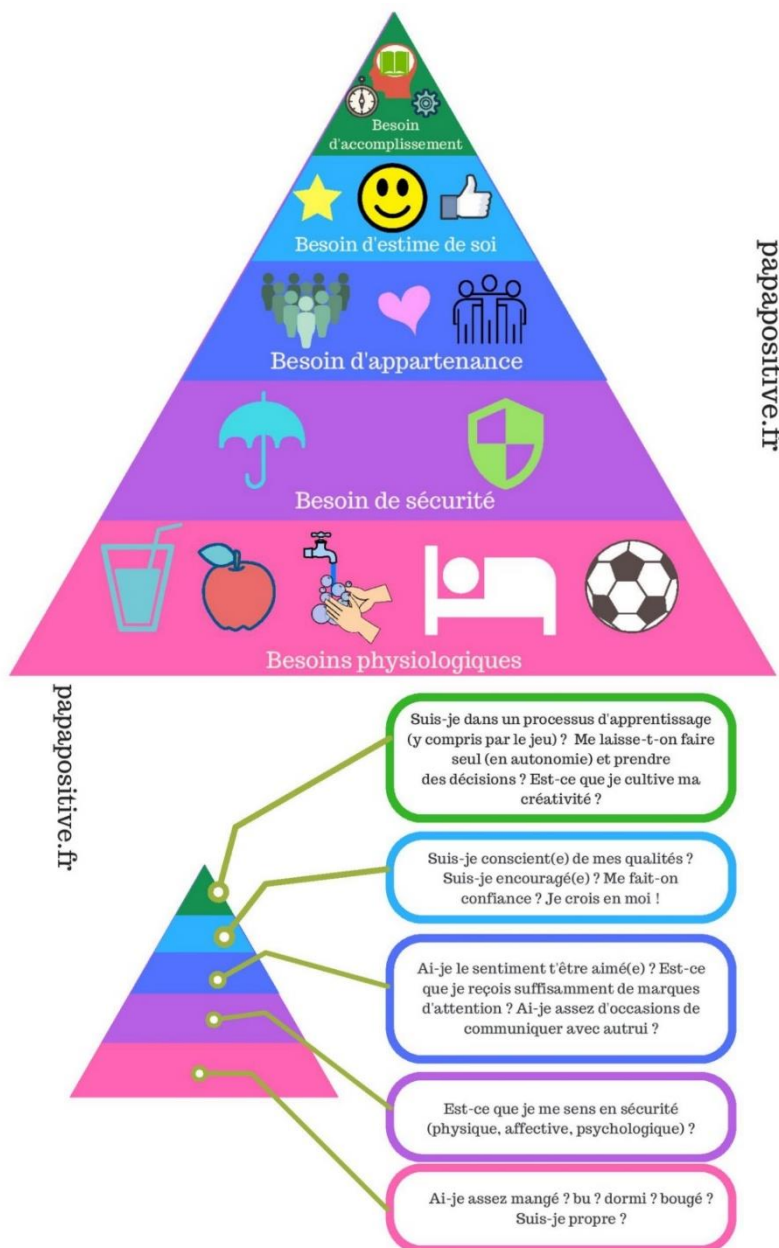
Besoin d'accomplissement

Besoin d'estime de soi

Besoin d'appartenance

Besoin de sécurité

Besoins physiologiques

papapositive.fr

papapositive.fr

Suis-je dans un processus d'apprentissage (y compris par le jeu) ? Me laisse-t-on faire seul (en autonomie) et prendre des décisions ? Est-ce que je cultive ma créativité ?

Suis-je conscient(e) de mes qualités ? Suis-je encouragé(e) ? Me fait-on confiance ? Je crois en moi !

Ai-je le sentiment t'être aimé(e) ? Est-ce que je reçois suffisamment de marques d'attention ? Ai-je assez d'occasions de communiquer avec autrui ?

Est-ce que je me sens en sécurité (physique, affective, psychologique) ?

Ai-je assez mangé ? bu ? dormi ? bougé ? Suis-je propre ?